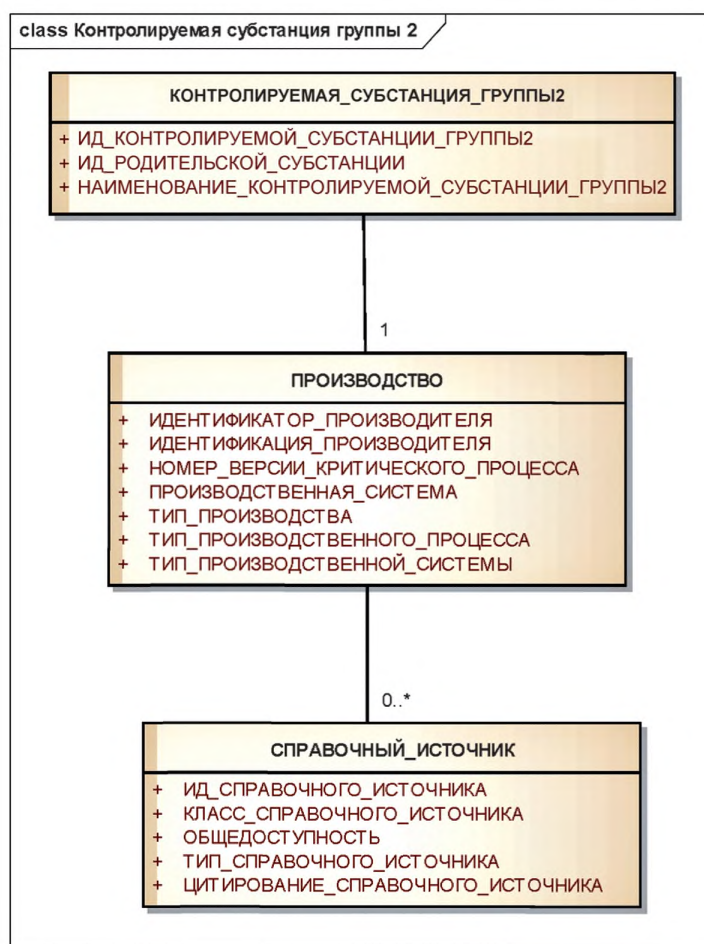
class Контролируемая субстанция группы 2

КОНТРОЛИРУЕМАЯ_СУБСТАНЦИЯ_ГРУППЫ2

+ ИД_КОНТРОЛИРУЕМОЙ_СУБСТАНЦИИ_ГРУППЫ2
+ ИД_РОДИТЕЛЬСКОЙ_СУБСТАНЦИИ
+ НАИМЕНОВАНИЕ_КОНТРОЛИРУЕМОЙ_СУБСТАНЦИИ_ГРУППЫ2

1

ПРОИЗВОДСТВО

+ ИДЕНТИФИКАТОР_ПРОИЗВОДИТЕЛЯ
+ ИДЕНТИФИКАЦИЯ_ПРОИЗВОДИТЕЛЯ
+ НОМЕР_ВЕРСИИ_КРИТИЧЕСКОГО_ПРОЦЕССА
+ ПРОИЗВОДСТВЕННАЯ_СИСТЕМА
+ ТИП_ПРОИЗВОДСТВА
+ ТИП_ПРОИЗВОДСТВЕННОГО_ПРОЦЕССА
+ ТИП_ПРОИЗВОДСТВЕННОЙ_СИСТЕМЫ

0..*

СПРАВОЧНЫЙ_ИСТОЧНИК

+ ИД_СПРАВОЧНОГО_ИСТОЧНИКА
+ КЛАСС_СПРАВОЧНОГО_ИСТОЧНИКА
+ ОБЩЕДОСТУПНОСТЬ
+ ТИП_СПРАВОЧНОГО_ИСТОЧНИКА
+ ЦИТИРОВАНИЕ_СПРАВОЧНОГО_ИСТОЧНИКА